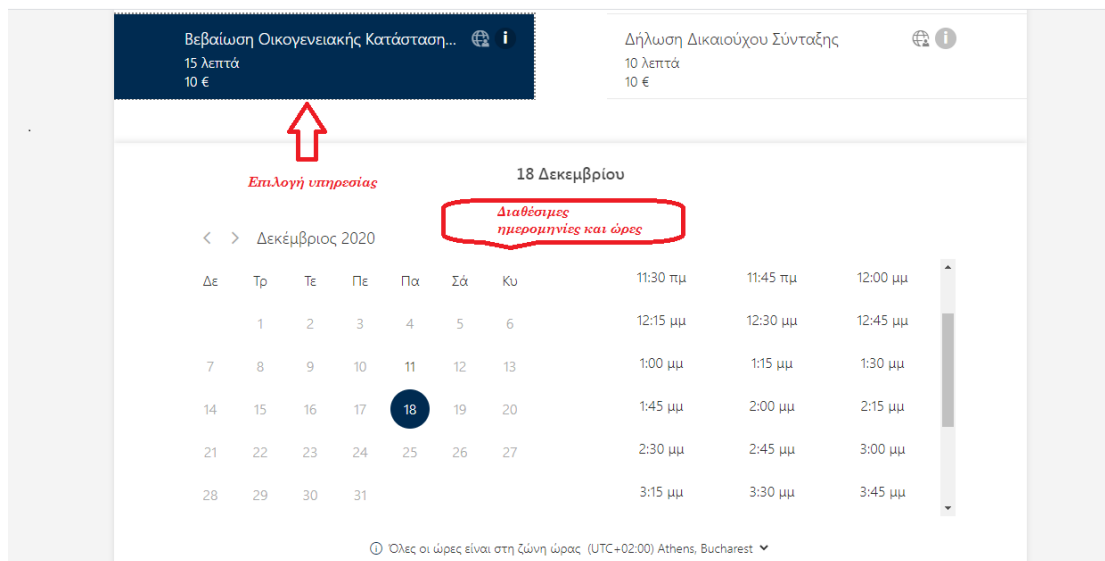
Βεβαίωση Οικογενειακής Κατάσταση...
15 λεπτά
10 €

Δήλωση Δικαιούχου Σύνταξης
10 λεπτά
10 €

Επιλογή υπηρεσίας

18 Δεκεμβρίου

Διαθέσιμες ημερομηνίες και ώρες

Δεκέμβριος 2020

| Δε | Τρ | Τε | Πε | Πα | Σά | Κυ |
|---|---|---|---|---|---|---|
| | 1 | 2 | 3 | 4 | 5 | 6 |
| 7 | 8 | 9 | 10 | 11 | 12 | 13 |
| 14 | 15 | 16 | 17 | 18 | 19 | 20 |
| 21 | 22 | 23 | 24 | 25 | 26 | 27 |
| 28 | 29 | 30 | 31 | | | |

| | | |
|---|---|---|
| 11:30 πμ | 11:45 πμ | 12:00 μμ |
| 12:15 μμ | 12:30 μμ | 12:45 μμ |
| 1:00 μμ | 1:15 μμ | 1:30 μμ |
| 1:45 μμ | 2:00 μμ | 2:15 μμ |
| 2:30 μμ | 2:45 μμ | 3:00 μμ |
| 3:15 μμ | 3:30 μμ | 3:45 μμ |

Όλες οι ώρες είναι στη ζώνη ώρας (UTC+02:00) Athens, Bucharest